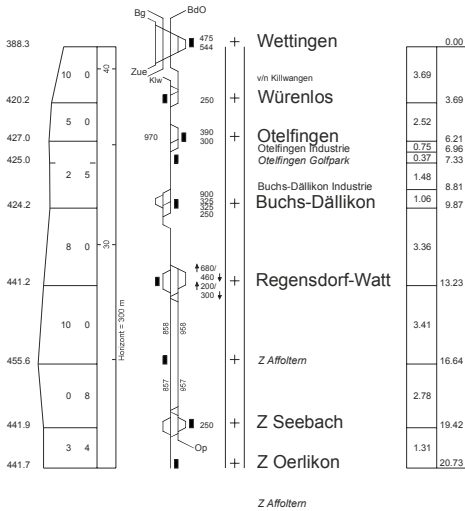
388.3
420.2
427.0
425.0
424.2
441.2
455.6
441.9
441.7

10 0
5 0
2 5
8 0
10 0
0 8
3 4

40
30
Horizont = 300 m

Bg
BdO
Zue
Klw
475
544
250
970
390
300
900
325
325
250
680/
460
200/
300
858
958
857
957
250
Op

+ Wettingen
v/n Killwangen
+ Würenlos
+ Otelfingen
Otelfingen Industrie
Otelfingen Golfpark
Buchs-Dällikon Industrie
+ Buchs-Dällikon
+ Regensdorf-Watt
+ Z Affoltern
+ Z Seebach
+ Z Oerlikon

Z Affoltern

0.00
3.69
3.69
2.52
6.21
0.75
6.96
0.37
7.33
1.48
8.81
1.06
9.87
3.36
13.23
3.41
16.64
2.78
19.42
1.31
20.73